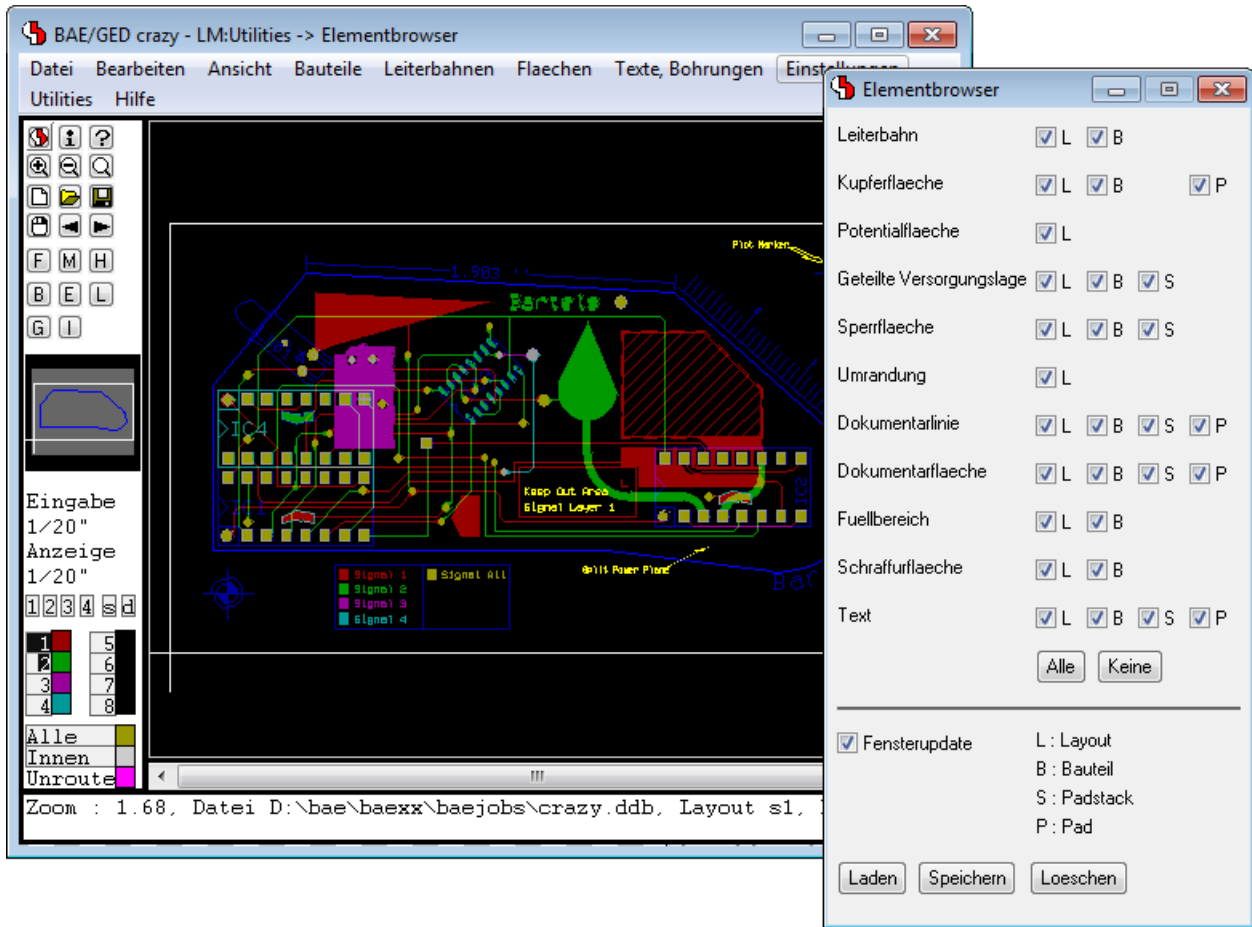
BAE/GED crazy - LM:Utilities -> Elementbrowser

Datei Bearbeiten Ansicht Bauteile Leiterbahnen Flaechen Texte, Bohrungen Einstellungen
Utilities Hilfe

F M H
B E L
G I

Eingabe
1/20"
Anzeige
1/20"
1 2 3 4 s d
1 5
2 6
3 7
4 8
Alle
Innen
Unroute

Plot Marker
1.903
Bartels
IC4
IC2
Keep Out Area
Signal Layer 1
Split Power Plane
Signal 1
Signal 2
Signal 3
Signal 4
Signal All
Bar

Zoom : 1.68, Datei D:\bae\baexx\baejobs\crazy.ddb, Layout s1,

Elementbrowser

Leiterbahn L B
Kupferflaeche L B P
Potentialflaeche L
Geteilte Versorgungslage L B S
Sperrflaeche L B S
Umrandung L
Dokumentarlinie L B S P
Dokumentarflaeche L B S P
Fuellbereich L B
Schraffurflaeche L B
Text L B S P

Alle Keine

Fensterupdate
L : Layout
B : Bauteil
S : Padstack
P : Pad

Laden Speichern Loeschen